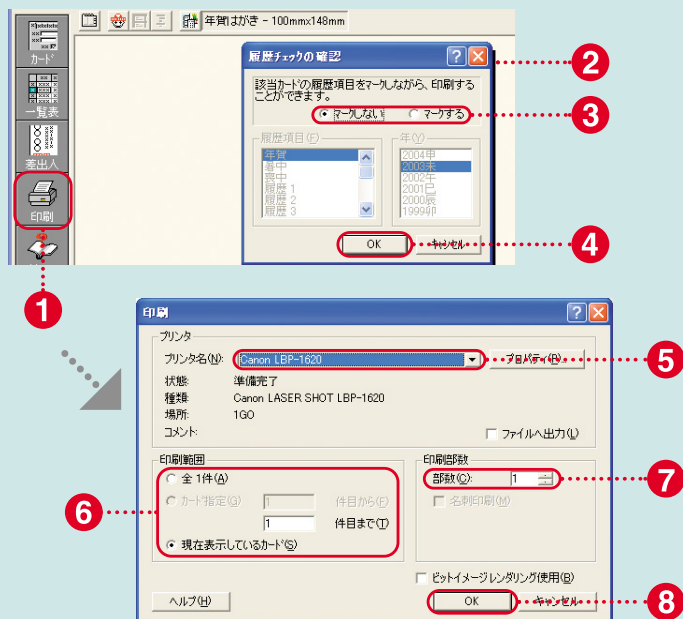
年賀はがき - 100mmx148mm

カード

一覧表

差出人

印刷

履歴チェックの確認

該当カードの履歴項目をマークしながら、印刷することができます。

マークしない

マークする

履歴項目(E)

年賀
暑中
寒中
履歴 1
履歴 2
履歴 3

年(Y)

2004申
2003未
2002午
2001巳
2000辰
1999卯

OK

キャンセル

1

2

3

4

印刷

プリンタ

プリンタ名(N): Canon LBP-1620

プロパティ(P)

状態: 準備完了

種類: Canon LASER SHOT LBP-1620

場所: 1GO

コメント:

ファイルへ出力(L)

印刷範囲

全 1件(A)

カード指定(G) 1 件目から(F)

1 件目まで(T)

現在表示しているカード(S)

印刷部数

部数(C): 1

名刺印刷(M)

ビットイメージレンダリング使用(B)

ヘルプ(H)

OK

キャンセル

5

6

7

8